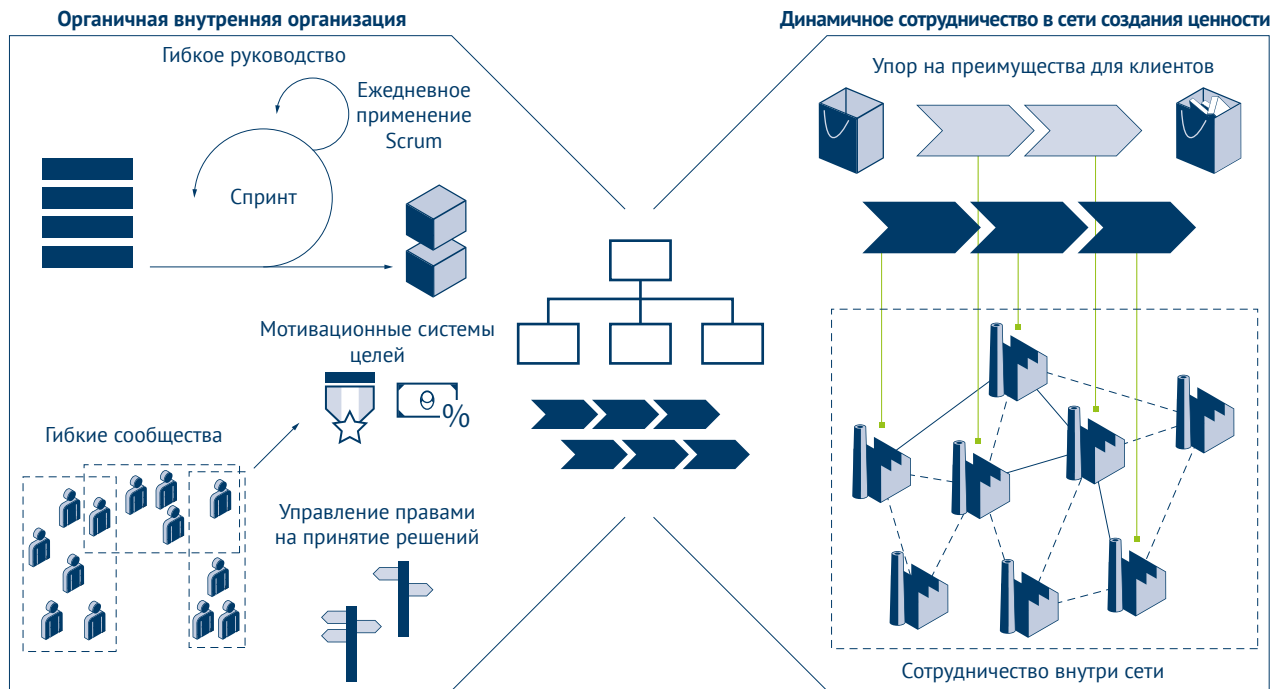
Органичная внутренняя организация

Динамичное сотрудничество в сети создания ценности

Гибкое руководство

Ежедневное применение Scrum

Спринт

Мотивационные системы целей

%

Гибкие сообщества

Управление правами на принятие решений

Упор на преимущества для клиентов

Сотрудничество внутри сети